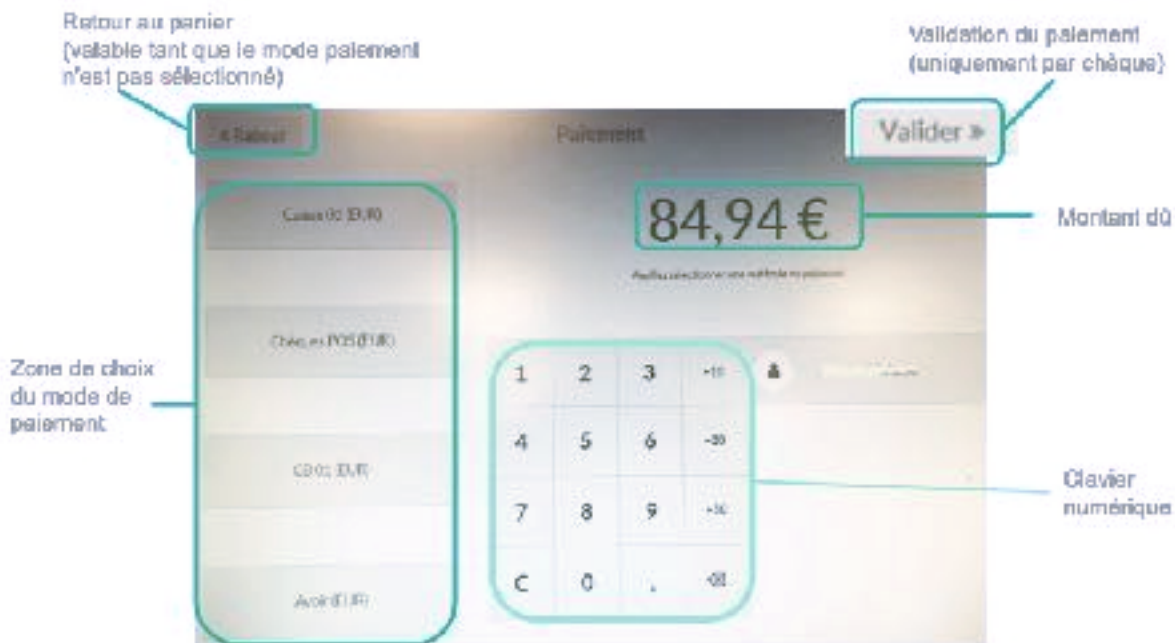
Retour au panier
(valable tant que le mode paiement n'est pas sélectionné)

Validation du paiement
(uniquement par chèque)

« Retour

Paiement

Valider »

84,94 €

Montant dû

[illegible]

Espèces (EUR)

Chèque POS (EUR)

CB (EUR)

Avoir (EUR)

Zone de choix du mode de paiement

| 1 | 2 | 3 | +10 |
|---|---|---|---|
| 4 | 5 | 6 | +20 |
| 7 | 8 | 9 | +50 |
| C | 0 | , | ⌫ |

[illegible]

Clavier numérique